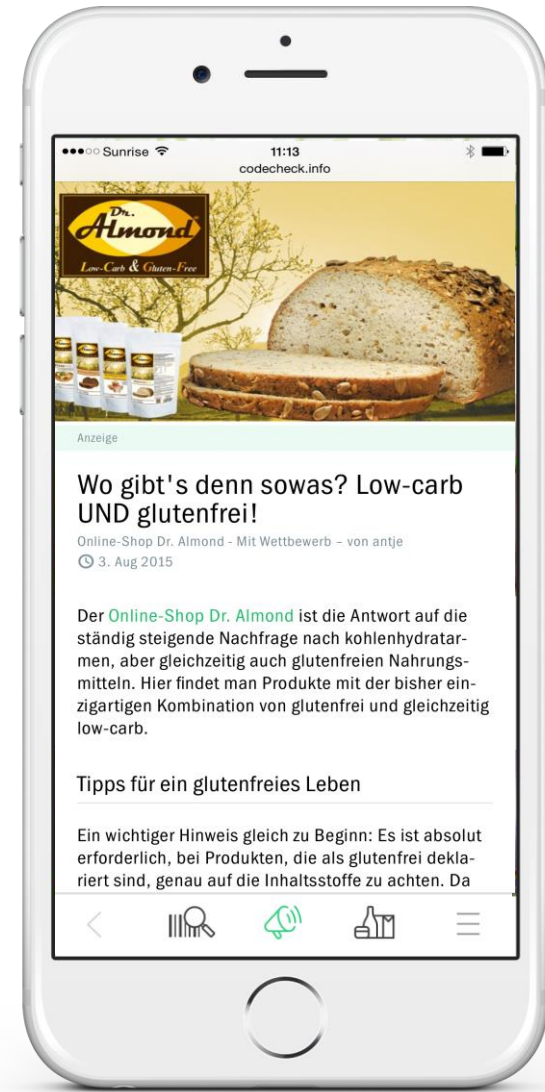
●●●○○ Sunrise
11:13
codecheck.info

Dr. Almond
Low-Carb & Gluten-Free

Anzeige

Wo gibt's denn sowas? Low-carb UND glutenfrei!

Online-Shop Dr. Almond - Mit Wettbewerb – von antje
3. Aug 2015

Der Online-Shop Dr. Almond ist die Antwort auf die ständig steigende Nachfrage nach kohlenhydratarmen, aber gleichzeitig auch glutenfreien Nahrungsmitteln. Hier findet man Produkte mit der bisher einzigartigen Kombination von glutenfrei und gleichzeitig low-carb.

Tipps für ein glutenfreies Leben

Ein wichtiger Hinweis gleich zu Beginn: Es ist absolut erforderlich, bei Produkten, die als glutenfrei deklariert sind, genau auf die Inhaltsstoffe zu achten. Da